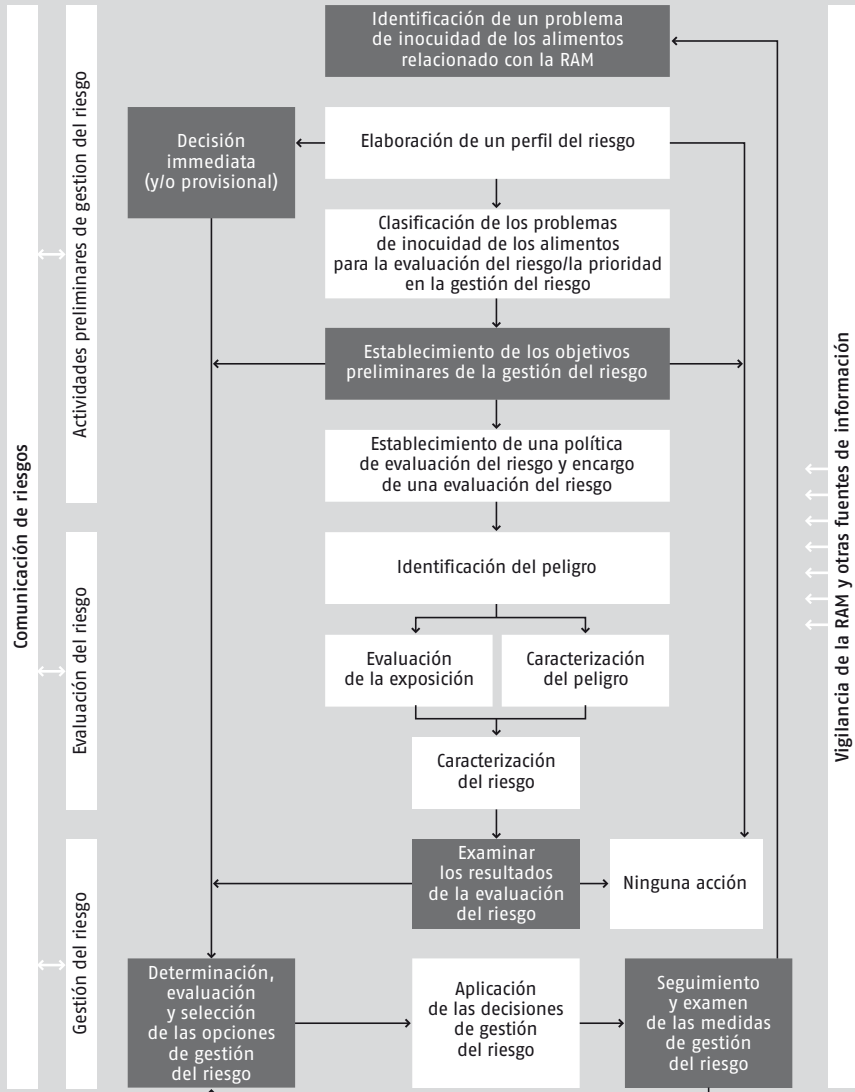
Comunicación de riesgos

Actividades preliminares de gestión del riesgo

Identificación de un problema de inocuidad de los alimentos relacionado con la RAM

Decisión immediata (y/o provisional)

Elaboración de un perfil del riesgo

Clasificación de los problemas de inocuidad de los alimentos para la evaluación del riesgo/la prioridad en la gestión del riesgo

Establecimiento de los objetivos preliminares de la gestión del riesgo

Establecimiento de una política de evaluación del riesgo y encargo de una evaluación del riesgo

Evaluación del riesgo

Identificación del peligro

Evaluación de la exposición

Caracterización del peligro

Caracterización del riesgo

Gestión del riesgo

Examinar los resultados de la evaluación del riesgo

Ninguna acción

Determinación, evaluación y selección de las opciones de gestión del riesgo

Aplicación de las decisiones de gestión del riesgo

Seguimiento y examen de las medidas de gestión del riesgo

Vigilancia de la RAM y otras fuentes de información